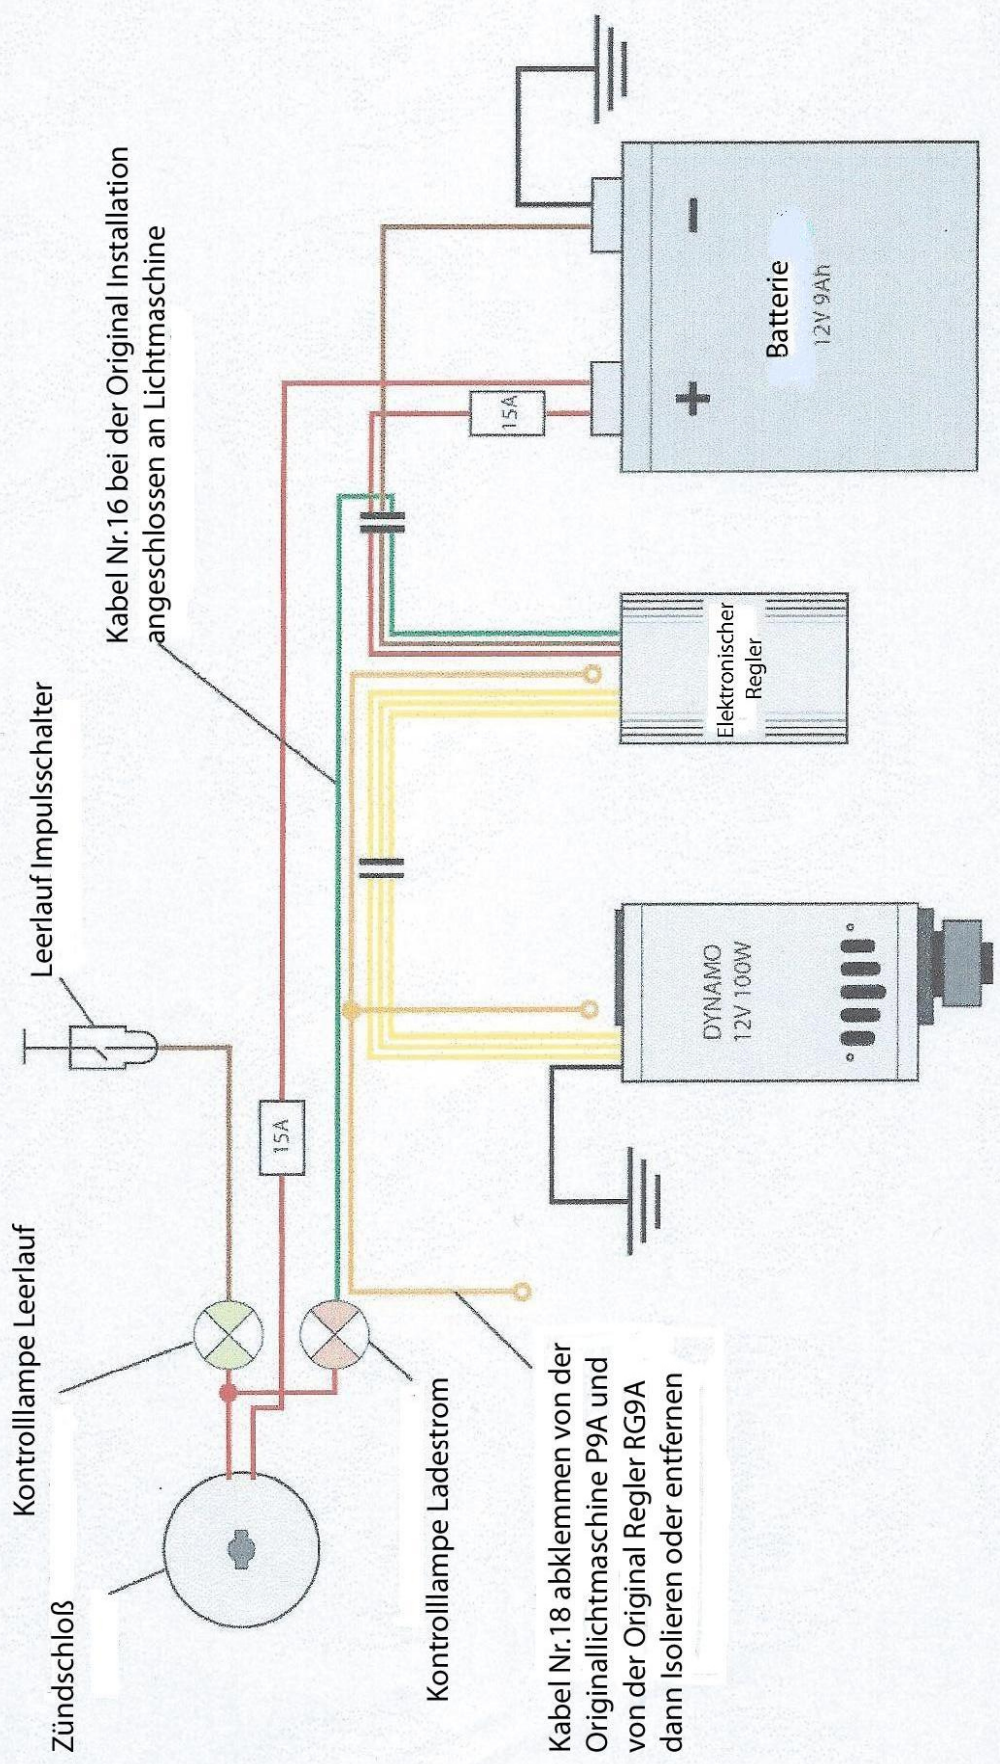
Kabel Nr.16 bei der Original Installation angeschlossen an Lichtmaschine

Leerlauf Impulsschalter

Kontrolllampe Leerlauf

Zündschloß

Kontrolllampe Ladestrom

Kabel Nr.18 abklemmen von der Originallichtmaschine P9A und von der Original Regler RG9A dann Isolieren oder entfernen

15A

15A

Batterie
12V 9Ah

+

-

Elektronischer Regler

DYNAMO
12V 100W